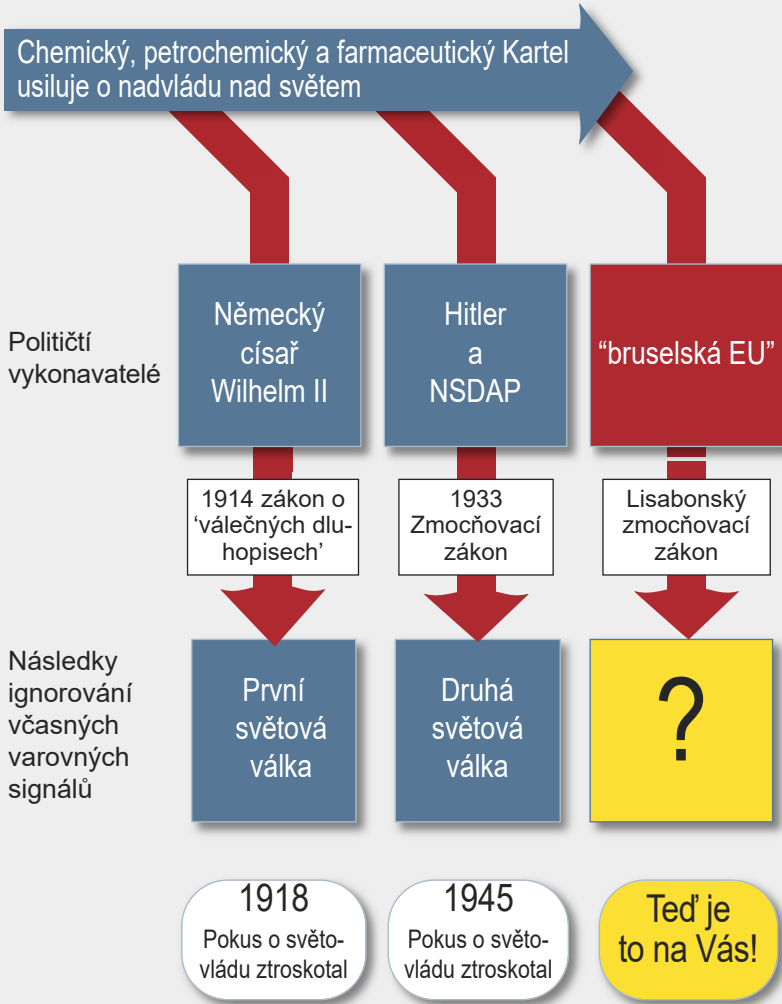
Chemický, petrochemický a farmaceutický Kartel usiluje o nadvládu nad světem

Političtí vykonavatelé

Německý císař Wilhelm II

Hitler a NSDAP

“bruselská EU”

1914 zákon o ‘válečných dluhopisech’

1933 Zmocňovací zákon

Lisabonský zmocňovací zákon

Následky ignorování včasných varovných signálů

První světová válka

Druhá světová válka

?

1918
Pokus o světovládu ztroskotal

1945
Pokus o světovládu ztroskotal

Teď je to na Vás!